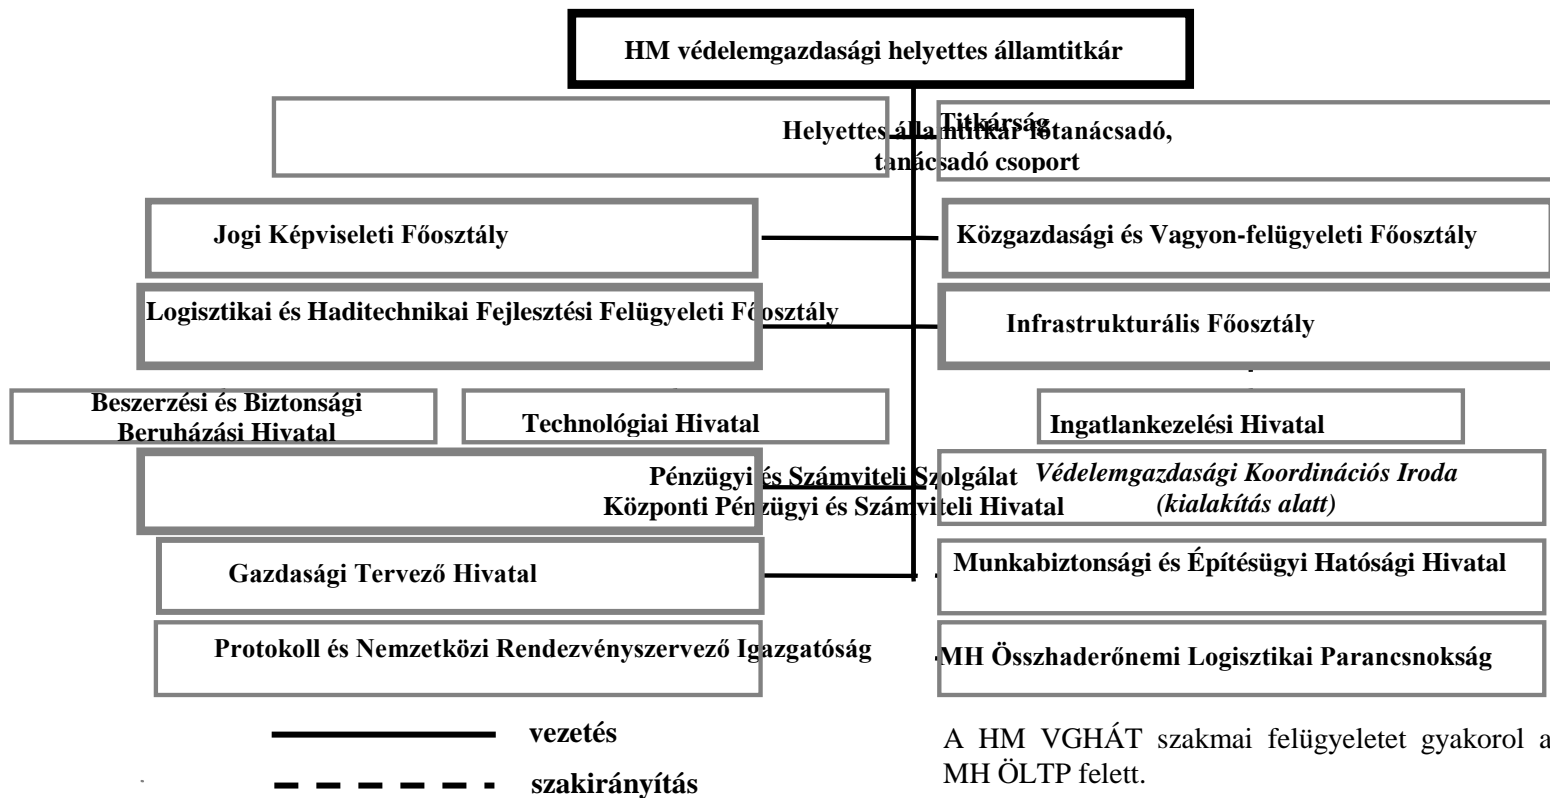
HM védelemgazdasági helyettes államtitkár

Titkárság

Helyettes államtitkár főtanácsadó, tanácsadó csoport

Jogi Képviseleti Főosztály

Közgazdasági és Vagyon-felügyeleti Főosztály

Logisztikai és Haditechnikai Fejlesztési Felügyeleti Főosztály

Infrastrukturális Főosztály

Beszerzési és Biztonsági Beruházási Hivatal

Technológiai Hivatal

Ingatlankezelési Hivatal

Pénzügyi és Számviteli Szolgálat
Központi Pénzügyi és Számviteli Hivatal

*Védelemgazdasági Koordinációs Iroda (kialakítás alatt)*

Gazdasági Tervező Hivatal

Munkabiztonsági és Építésügyi Hatósági Hivatal

Protokoll és Nemzetközi Rendezvényszervező Igazgatóság

MH Összhaderőnemi Logisztikai Parancsnokság

vezetés

szakirányítás

A HM VGHÁT szakmai felügyeletet gyakorol a MH ÖLTP felett.